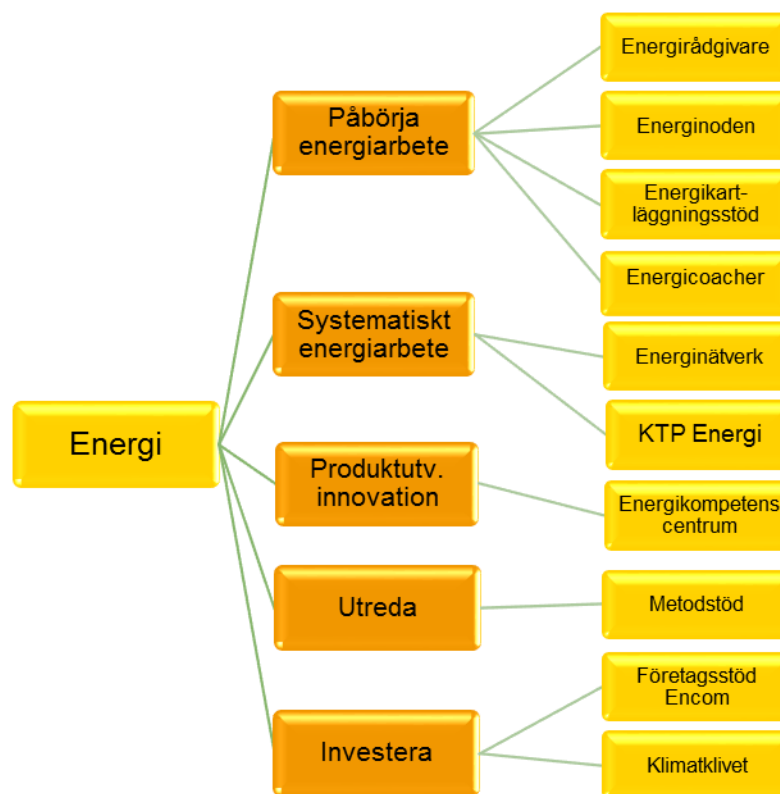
Energi

Påbörja energiarbete

Systematiskt energiarbete

Produktutv. innovation

Utreda

Investera

Energirådgivare

Energinoden

Energikartläggningsstöd

Energicoacher

Energinätverk

KTP Energi

Energikompetens centrum

Metodstöd

Företagsstöd Encom

Klimatklivet